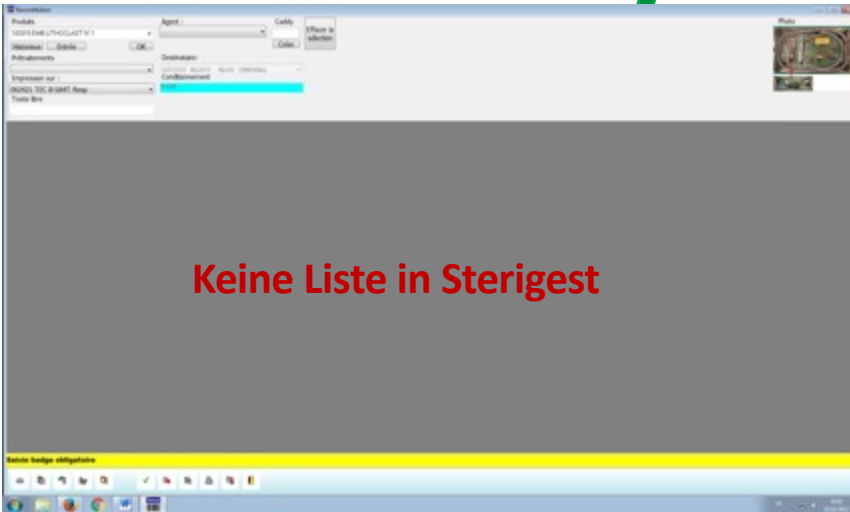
Recomposition

Produits
10073 EMB LITHOCLAST N°1
Historique Enfants OK

Prélèvements

Impression sur :
HGN01 TEC B GMT Resp

Texte libre

Agent :

Caddy

Color

Effacer la sélection

Destinataire :
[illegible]

Conditionnement

Photo

Keine Liste in Sterigest

Saisie badge obligatoire